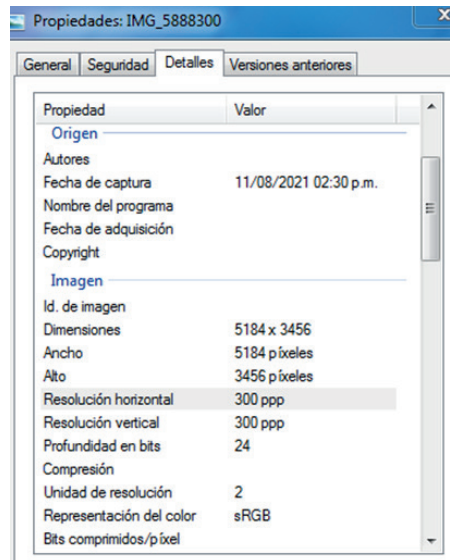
Propiedades: IMG_5888300

X

General | Seguridad | Detalles | Versiones anteriores

| Propiedad | Valor |
|---|---|
| Origen | |
| Autores | |
| Fecha de captura | 11/08/2021 02:30 p.m. |
| Nombre del programa | |
| Fecha de adquisición | |
| Copyright | |
| Imagen | |
| Id. de imagen | |
| Dimensiones | 5184 x 3456 |
| Ancho | 5184 píxeles |
| Alto | 3456 píxeles |
| Resolución horizontal | 300 ppp |
| Resolución vertical | 300 ppp |
| Profundidad en bits | 24 |
| Compresión | |
| Unidad de resolución | 2 |
| Representación del color | sRGB |
| Bits comprimidos/píxel | |